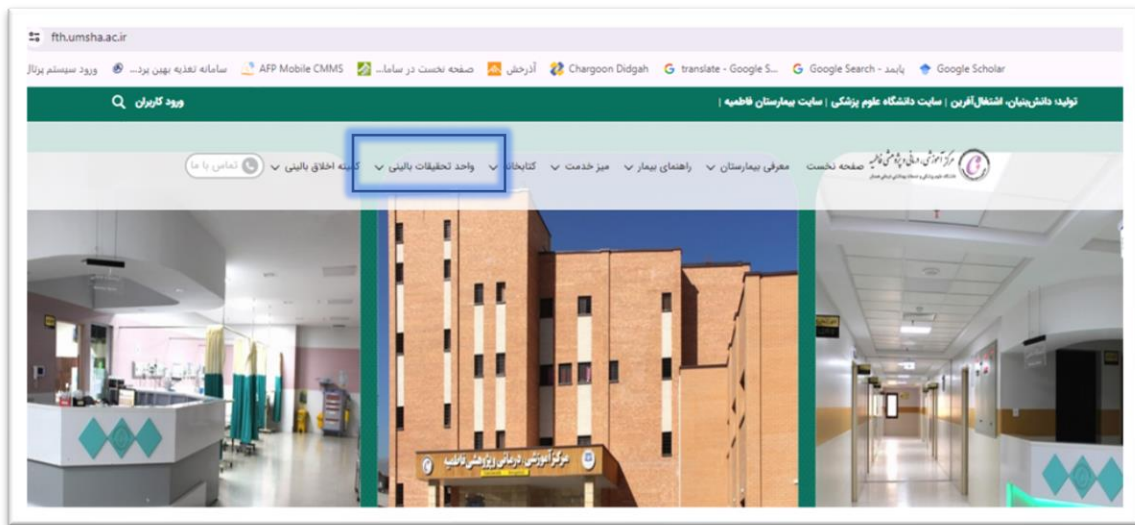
fth.umsha.ac.ir

Google Scholar پابمد - Google Search translate - Google S... Chargoon Didgah آذرخش صفحه نخست در ساما... AFP Mobile CMMS سامانه تغذیه بهین پرد... ورود سیستم پرتال

تولید: دانش‌بنیان، اشتغال‌آفرین | سایت دانشگاه علوم پزشکی | سایت بیمارستان فاطمیه |

ورود کاربران

مرکز آموزشی درمانی پژوهشی فاطمیه

صفحه نخست معرفی بیمارستان راهنمای بیمار میز خدمت کتابخانه واحد تحقیقات بالینی کمیته اخلاق بالینی تماس با ما

مرکز آموزشی درمانی پژوهشی فاطمیه